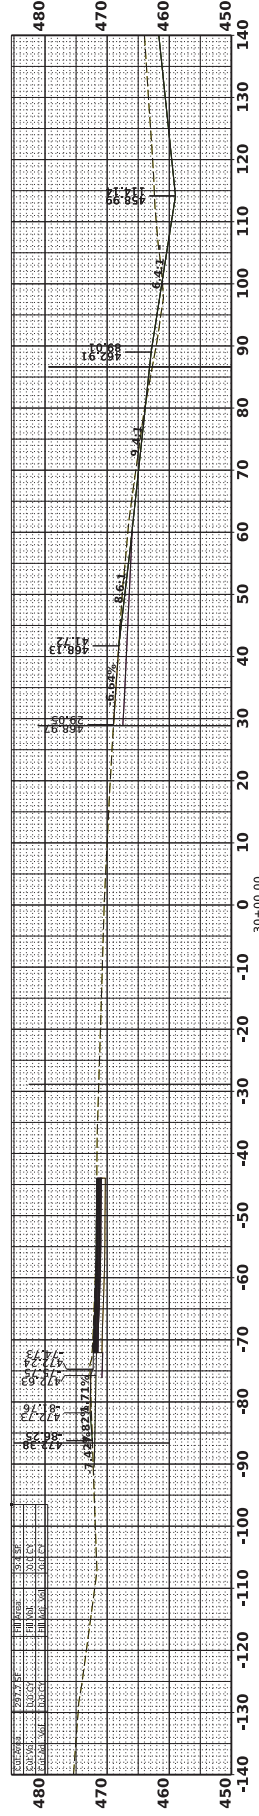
480
470
460
450

140
130
120
110
100
90
80
70
60
50
40
30
20
10
0
-10
-20
-30
-40
-50
-60
-70
-80
-90
-100
-110
-120
-130
-140

30+00.00

458.99
114.14
6.4:1
462.91
88.01
9.4:1
8.6:1
468.13
41.72
-6.04%
468.97
29.05
472.23
-75.73
472.24
-75.20
472.73
-81.76
472.38
-86.25
-1.71%
-1.82%
-1.42%

| Cut Area | 297.7 SF | Fill Area | 38.4 SF |
|---|---|---|---|
| Cut Vol. | 0.0 CY | Fill Vol. | 0.0 CY |
| Cut Vol. Sel. | 0.0 CY | Fill Vol. Sel. | 0.0 CY |

480
470
460
450